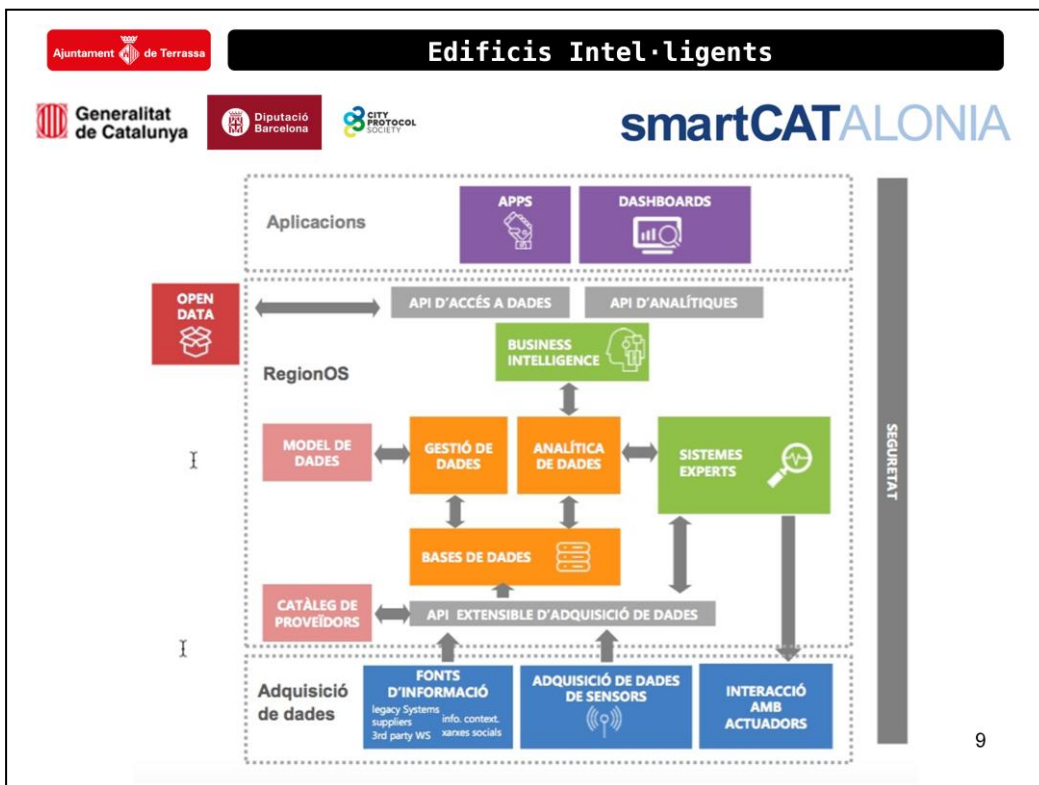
Ajuntament de Terrassa

Edificis Intel·ligents

Generalitat de Catalunya

Diputació Barcelona

CITY PROTOCOL SOCIETY

smartCATALONIA

Aplicacions

APPS

DASHBOARDS

OPEN DATA

API D'ACCÉS A DADES

API D'ANALÍTIQUES

BUSINESS INTELLIGENCE

RegionOS

MODEL DE DADES

GESTIÓ DE DADES

ANALÍTICA DE DADES

SISTEMES EXPERTS

SEGURETAT

BASES DE DADES

CATÀLEG DE PROVEÏDORS

API EXTENSIBLE D'ADQUISICIÓ DE DADES

Adquisició de dades

FONTS D'INFORMACIÓ

legacy Systems suppliers 3rd party WS

info. context. xarxes socials

ADQUISICIÓ DE DADES DE SENSORS

INTERACCIÓ AMB ACTUADORS

9